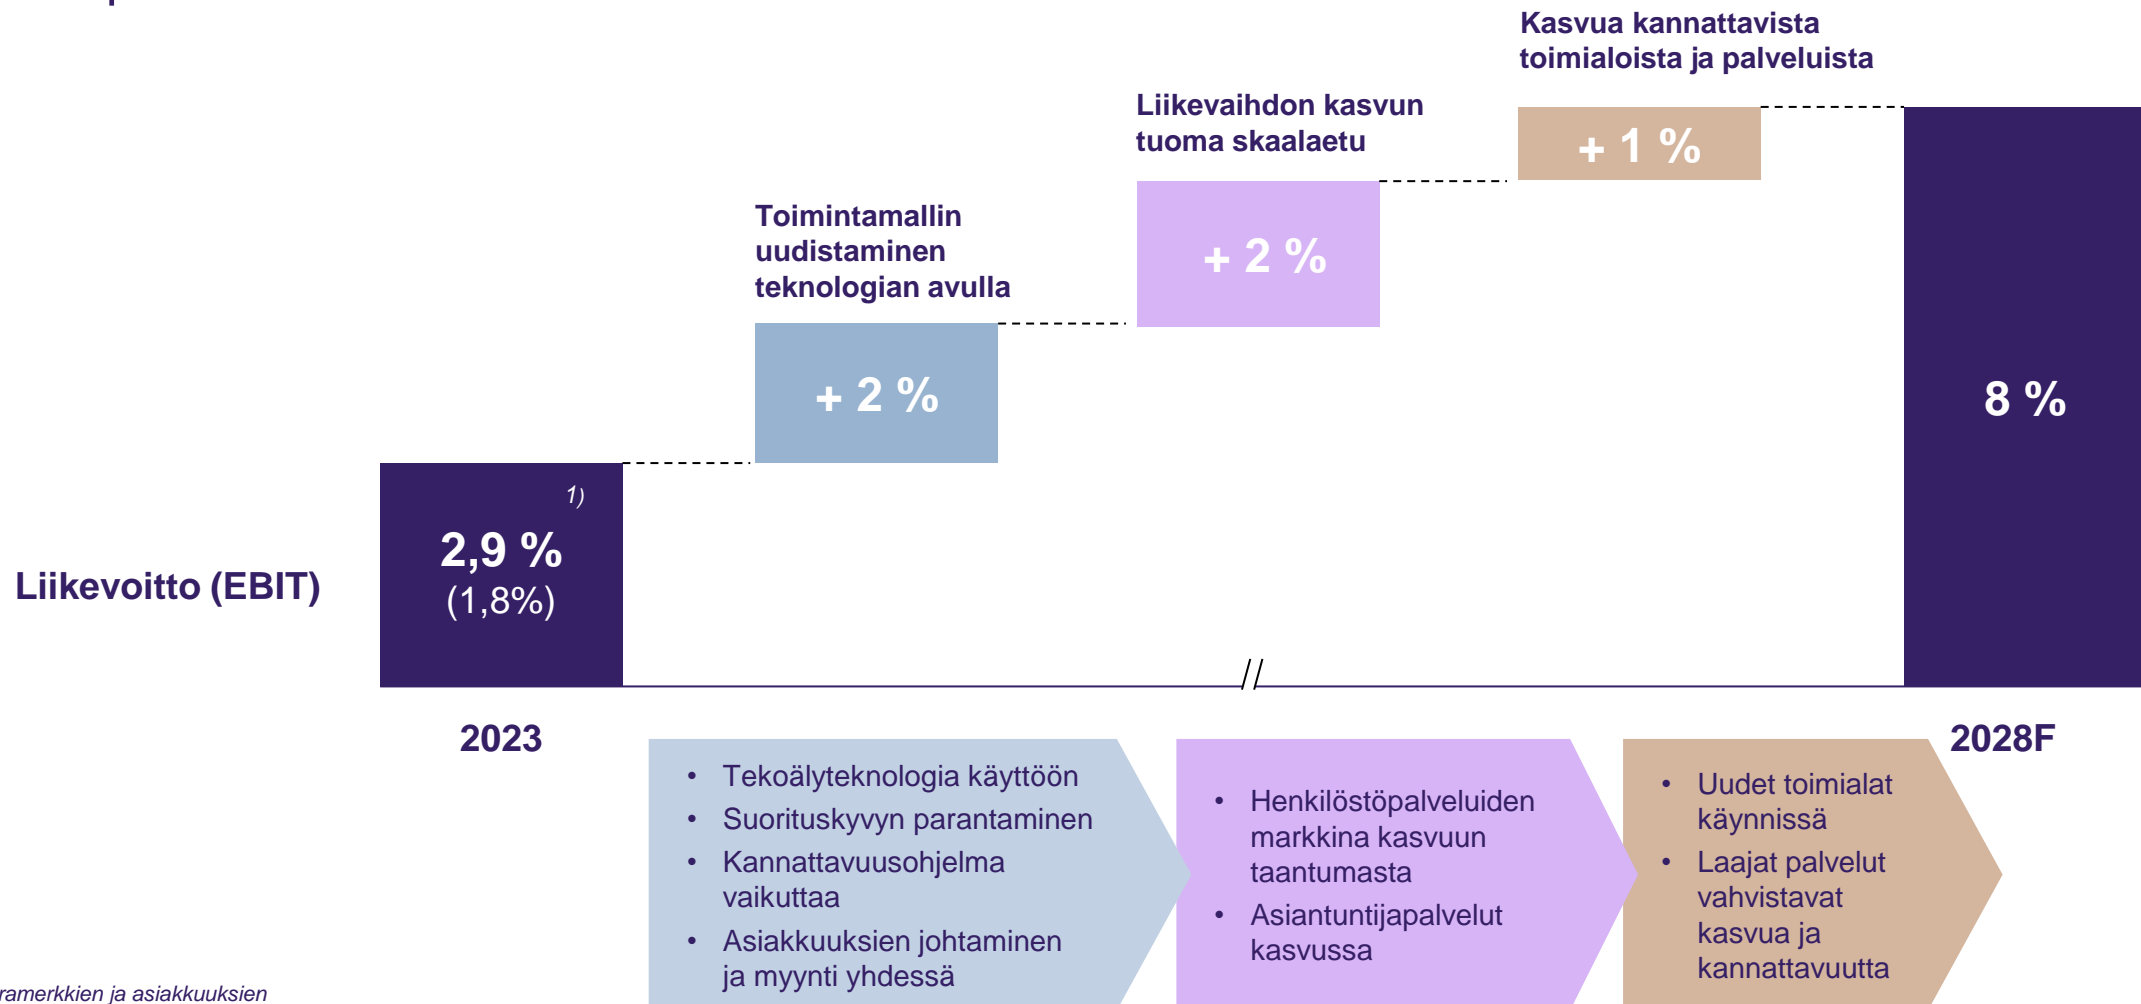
Kasvua kannattavista toimialoista ja palveluista

Liikevaihdon kasvun tuoma skaalaetu

Toimintamallin uudistaminen teknologian avulla

+ 1 %

+ 2 %

+ 2 %

8 %

Liikevoitto (EBIT)

1)

2,9 %
(1,8%)

2023

2028F

- Tekoälyteknologia käyttöön
- Suorituskyvyn parantaminen
- Kannattavuusohjelma vaikuttaa
- Asiakkuuksien johtaminen ja myynti yhdessä

- Henkilöstöpalveluiden markkina kasvuun taantumasta
- Asiantuntijapalvelut kasvussa

- Uudet toimialat käynnissä
- Laajat palvelut vahvistavat kasvua ja kannattavuutta

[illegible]ramerkkien ja asiakkuuksien